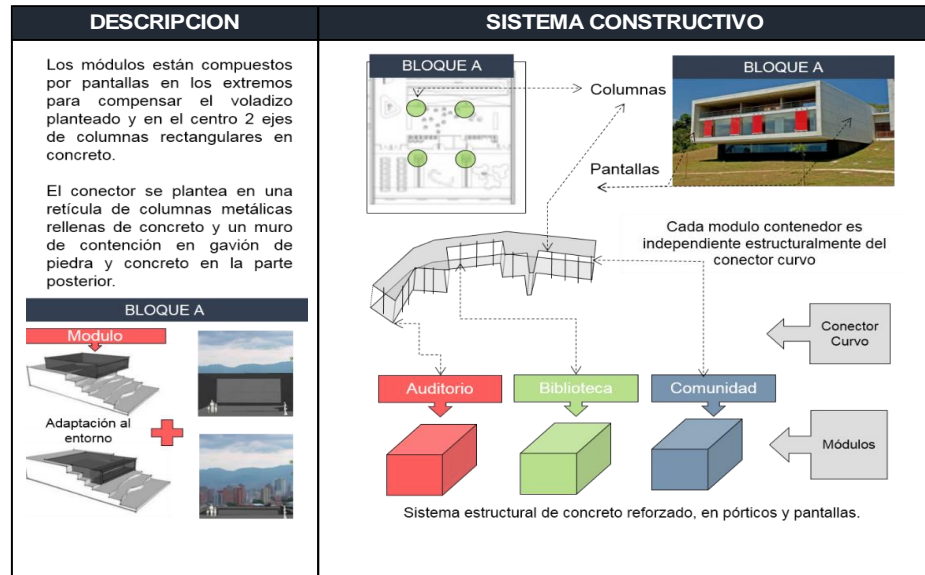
DESCRIPCION

Los módulos están compuestos por pantallas en los extremos para compensar el voladizo planteado y en el centro 2 ejes de columnas rectangulares en concreto.

El conector se plantea en una retícula de columnas metálicas rellenas de concreto y un muro de contención en gavión de piedra y concreto en la parte posterior.

BLOQUE A

Modulo

Adaptación al entorno

SISTEMA CONSTRUCTIVO

BLOQUE A

Columnas

BLOQUE A

Pantallas

Cada modulo contenedor es independiente estructuralmente del conector curvo

Conector Curvo

Auditorio

Biblioteca

Comunidad

Módulos

Sistema estructural de concreto reforzado, en pórticos y pantallas.